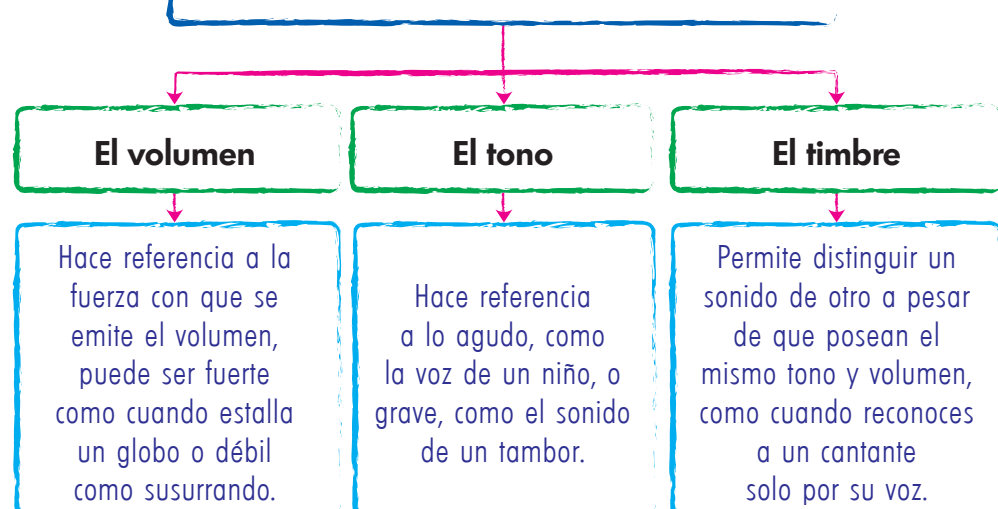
El volumen

Hace referencia a la fuerza con que se emite el volumen, puede ser fuerte como cuando estalla un globo o débil como susurrando.

El tono

Hace referencia a lo agudo, como la voz de un niño, o grave, como el sonido de un tambor.

El timbre

Permite distinguir un sonido de otro a pesar de que posean el mismo tono y volumen, como cuando reconoces a un cantante solo por su voz.